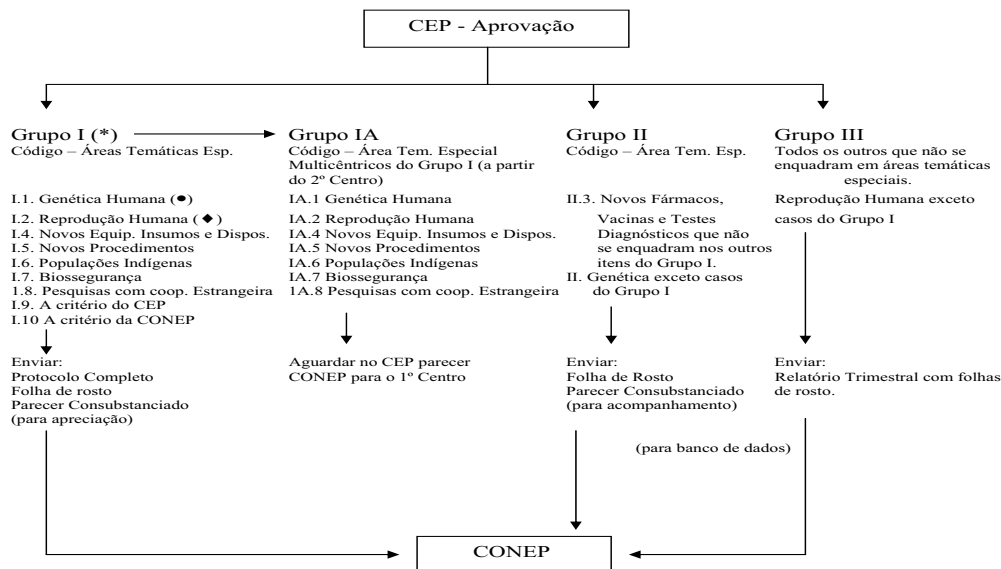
CEP - Aprovação

Grupo I (*)
Código – Áreas Temáticas Esp.

I.1. Genética Humana (●)
I.2. Reprodução Humana (◆)
I.4. Novos Equip. Insumos e Dispos.
I.5. Novos Procedimentos
I.6. Populações Indígenas
I.7. Biossegurança
I.8. Pesquisas com coop. Estrangeira
I.9. A critério do CEP
I.10 A critério da CONEP

Enviar:
Protocolo Completo
Folha de rosto
Parecer Consubstanciado (para apreciação)

Grupo IA
Código – Área Tem. Especial Multicêntricos do Grupo I (a partir do 2º Centro)

IA.1 Genética Humana
IA.2 Reprodução Humana
IA.4 Novos Equip. Insumos e Dispos.
IA.5 Novos Procedimentos
IA.6 Populações Indígenas
IA.7 Biossegurança
1A.8 Pesquisas com coop. Estrangeira

Aguardar no CEP parecer CONEP para o 1º Centro

Grupo II
Código – Área Tem. Esp.

II.3. Novos Fármacos, Vacinas e Testes Diagnósticos que não se enquadram nos outros itens do Grupo I.
II. Genética exceto casos do Grupo I

Enviar:
Folha de Rosto
Parecer Consubstanciado (para acompanhamento)

Grupo III
Todos os outros que não se enquadram em áreas temáticas especiais.

Reprodução Humana exceto casos do Grupo I

Enviar:
Relatório Trimestral com folhas de rosto.

(para banco de dados)

CONEP